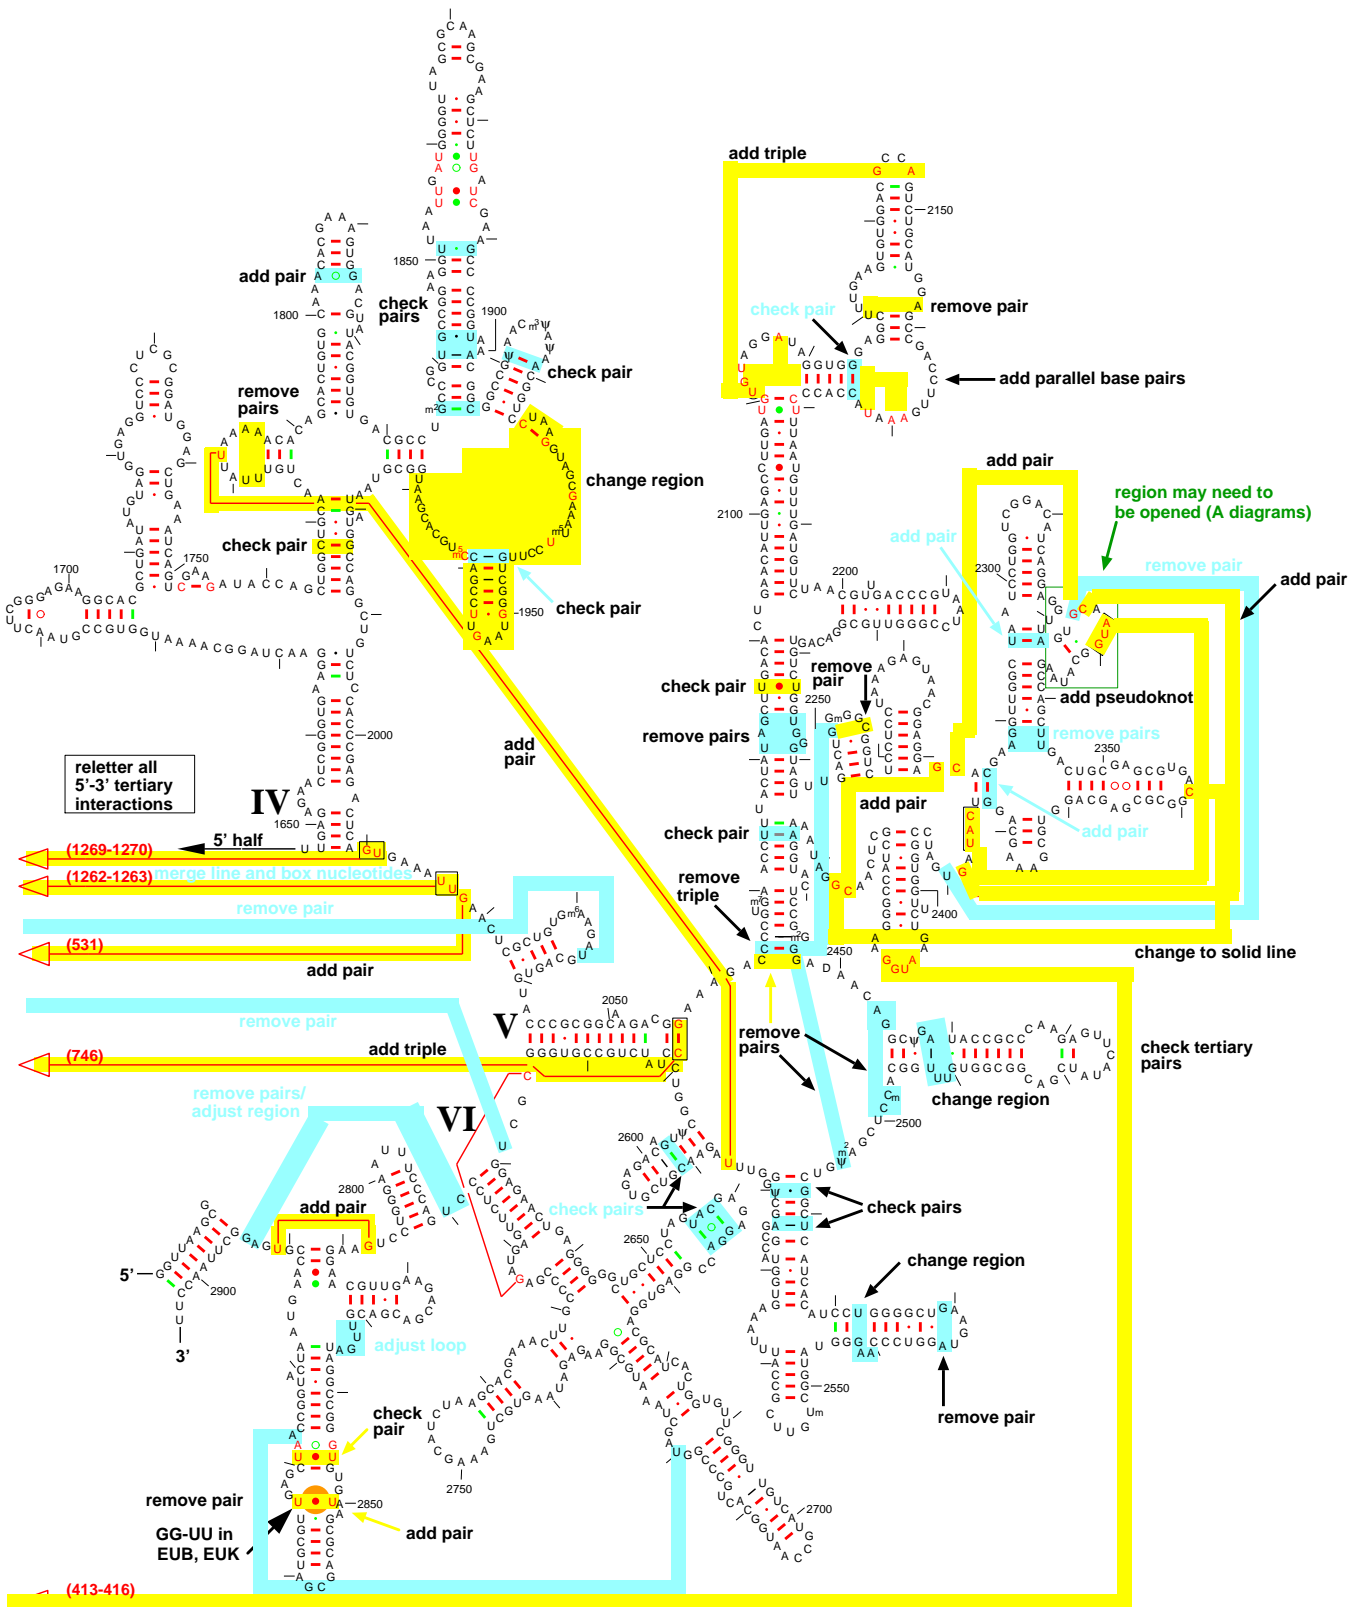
add triple

add pair

check pairs

1850

1900

1800

remove pairs

check pair

change region

check pair

1750

1700

1950

check pair

remove pair

add parallel base pairs

2150

check pair

2100

add pair

region may need to be opened (A diagrams)

add pair

remove pair

add pair

2300

2200

add pseudoknot

remove pair

check pair

2250

remove pairs

remove pairs

2350

add pair

add pair

check pair

2000

reletter all 5'-3' tertiary interactions

IV

1650

5' half

(1269-1270)

(1262-1263)

merge line and box nucleotides

remove pair

(531)

add pair

add pair

remove triple

2400

2450

change to solid line

remove pair

V

2050

(746)

add triple

remove pairs

check tertiary pairs

change region

2500

remove pairs/ adjust region

VI

2600

check pairs

check pairs

2800

add pair

2650

change region

5'

2900

3'

adjust loop

2550

remove pair

check pair

2750

2700

remove pair

2850

add pair

GG-UU in EUB, EUK

(413-416)